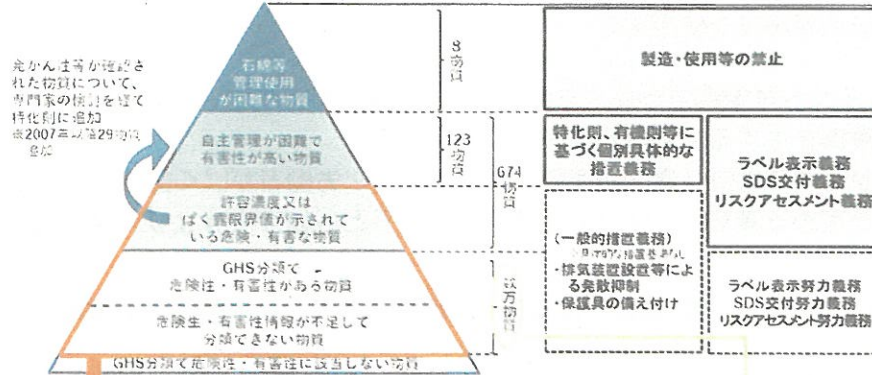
発がん性等が確認された物質について、専門家の検討を経て特化則に追加
※2007年以降29物質追加

石綿等
管理使用
が困難な物質

8
物質

製造・使用等の禁止

自主管理が困難で
有害性が高い物質

123
物質

特化則、有機則等に
基づく個別具体的な
措置義務

674
物質

ラベル表示義務
SDS交付義務
リスクアセスメント義務

許容濃度又は
ばく露限界値が示されて
いる危険・有害な物質

(一般的措置義務)
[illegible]
・排気装置設置等による発散抑制
・保護具の備え付け

GHS分類で
危険性・有害性がある物質

数万
物質

ラベル表示努力義務
SDS交付努力義務
リスクアセスメント努力義務

危険性・有害性情報が不足して
分類できない物質

GHS分類で危険性・有害性に該当しない物質